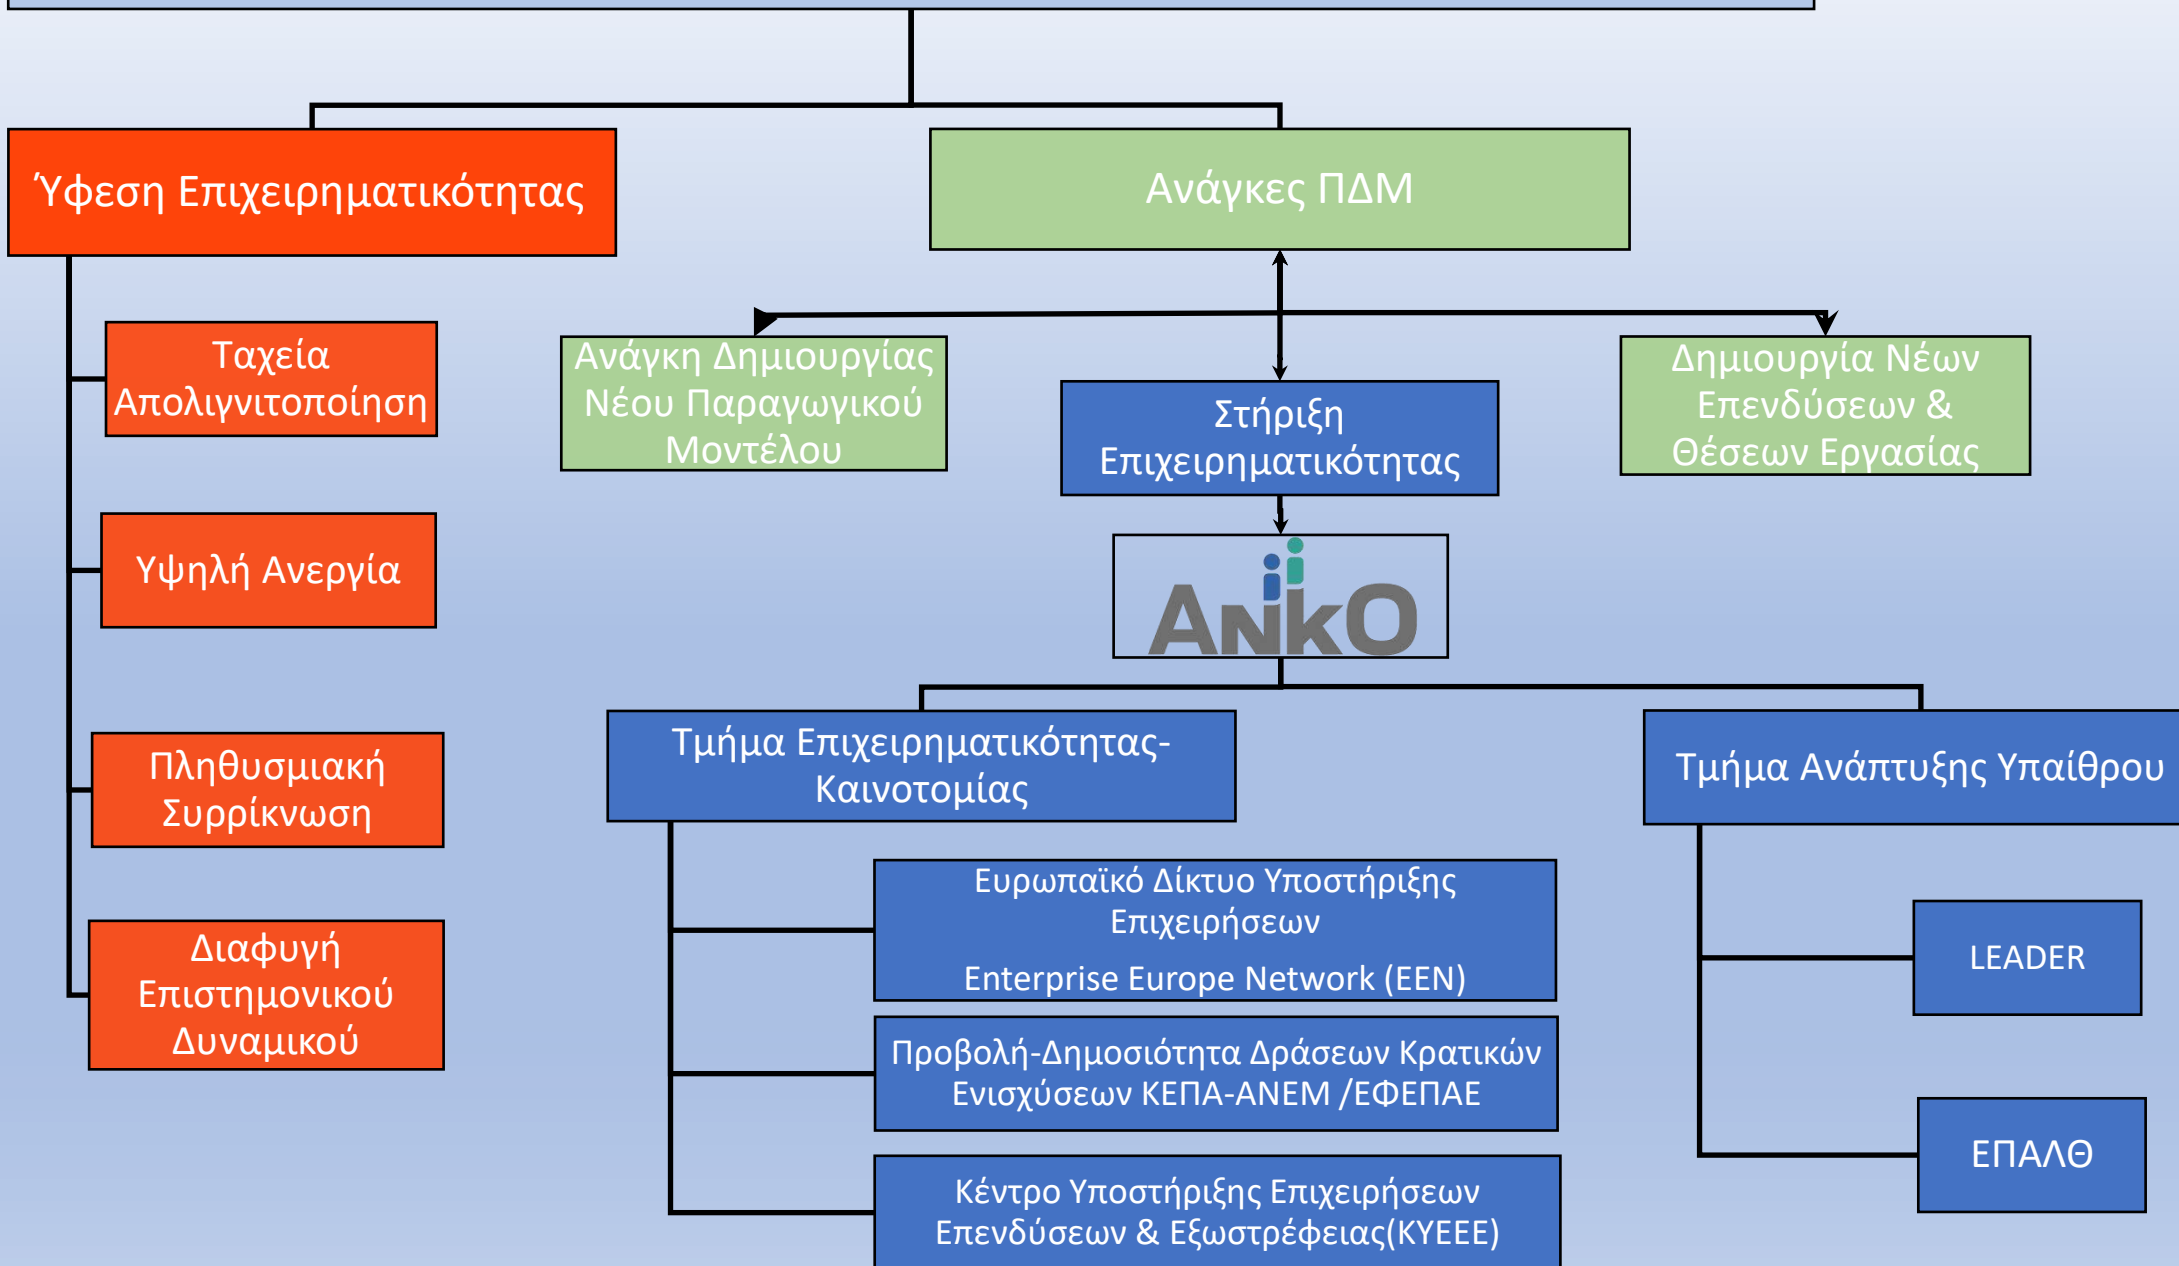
Ύφεση Επιχειρηματικότητας

Ταχεία Απολιγνιτοποίηση

Υψηλή Ανεργία

Πληθυσμιακή Συρρίκνωση

Διαφυγή Επιστημονικού Δυναμικού

Ανάγκες ΠΔΜ

Ανάγκη Δημιουργίας Νέου Παραγωγικού Μοντέλου

Στήριξη Επιχειρηματικότητας

Δημιουργία Νέων Επενδύσεων & Θέσεων Εργασίας

ΑΝΚΟ

Τμήμα Επιχειρηματικότητας-Καινοτομίας

Ευρωπαϊκό Δίκτυο Υποστήριξης Επιχειρήσεων

Enterprise Europe Network (EEN)

Προβολή-Δημοσιότητα Δράσεων Κρατικών Ενισχύσεων ΚΕΠΑ-ΑΝΕΜ /ΕΦΕΠΑΕ

Κέντρο Υποστήριξης Επιχειρήσεων Επενδύσεων & Εξωστρέφειας(ΚΥΕΕΕ)

Τμήμα Ανάπτυξης Υπαίθρου

LEADER

ΕΠΑΛΘ